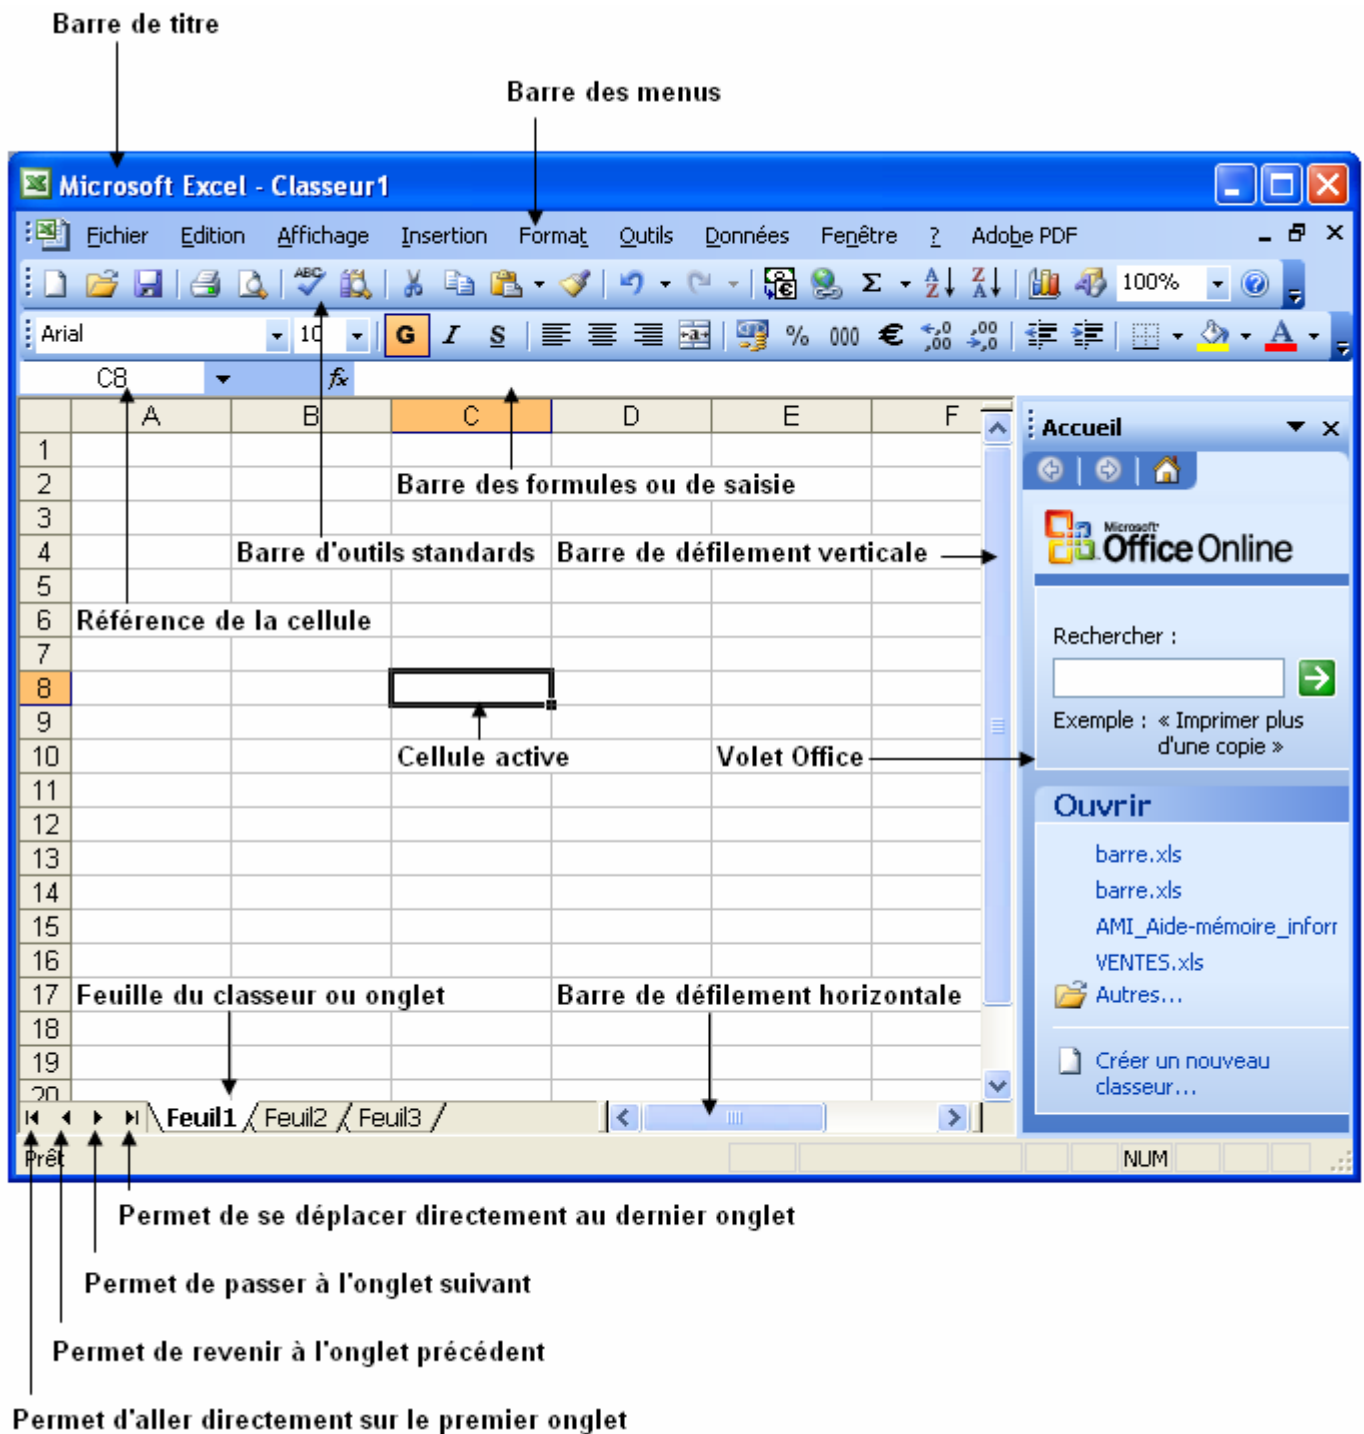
Barre de titre

Barre des menus

Microsoft Excel - Classeur1

Fichier Edition Affichage Insertion Format Outils Données Fenêtre ? Adobe PDF

100%

Arial 10 G I S % 000 €

C8 fx

| | A | B | C | D | E | F |
|---|---|---|---|---|---|---|
| 1 | | | | | | |
| 2 | | | Barre des formules ou de saisie | | | |
| 3 | | | | | | |
| 4 | | Barre d'outils standards | | Barre de défilement verticale | | |
| 5 | | | | | | |
| 6 | Référence de la cellule | | | | | |
| 7 | | | | | | |
| 8 | | | | | | |
| 9 | | | | | | |
| 10 | | | Cellule active | | Volet Office | |
| 11 | | | | | | |
| 12 | | | | | | |
| 13 | | | | | | |
| 14 | | | | | | |
| 15 | | | | | | |
| 16 | | | | | | |
| 17 | Feuille du classeur ou onglet | | | Barre de défilement horizontale | | |
| 18 | | | | | | |
| 19 | | | | | | |
| 20 | | | | | | |

Feuil1 Feuil2 Feuil3

Prêt NUM

Accueil

Microsoft Office Online

Rechercher :

Exemple : « Imprimer plus d'une copie »

Ouvrir

barre.xls
barre.xls
AMI_Aide-mémoire_inforr
VENTES.xls
Autres...

Créer un nouveau classeur...

Permet de se déplacer directement au dernier onglet

Permet de passer à l'onglet suivant

Permet de revenir à l'onglet précédent

Permet d'aller directement sur le premier onglet